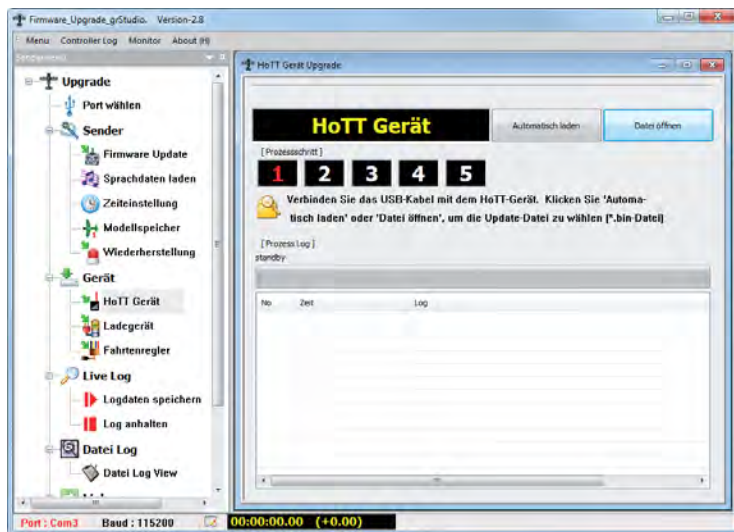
Firmware_Upgrade_grStudio. Version-2.8

Menu Controller Log Monitor About (H)

Sendermenü

Upgrade
Port wählen
Sender
Firmware Update
Sprachdaten laden
Zeiteinstellung
Modellspeicher
Wiederherstellung
Gerät
HoTT Gerät
Ladegerät
Fahrtenregler
Live Log
Logdaten speichern
Log anhalten
Datei Log
Datei Log View

HoTT Gerät Upgrade

HoTT Gerät

Automatisch laden

Datei öffnen

[ Prozessschritt ]

1 2 3 4 5

Verbinden Sie das USB-Kabel mit dem HoTT-Gerät. Klicken Sie 'Automatisch laden' oder 'Datei öffnen', um die Update-Datei zu wählen [*.bin-Datei]

[ Prozess Log ]
standby

| No | Zeit | Log |
|---|---|---|

Port : Com3 Baud : 115200 00:00:00.00 (+0.00)